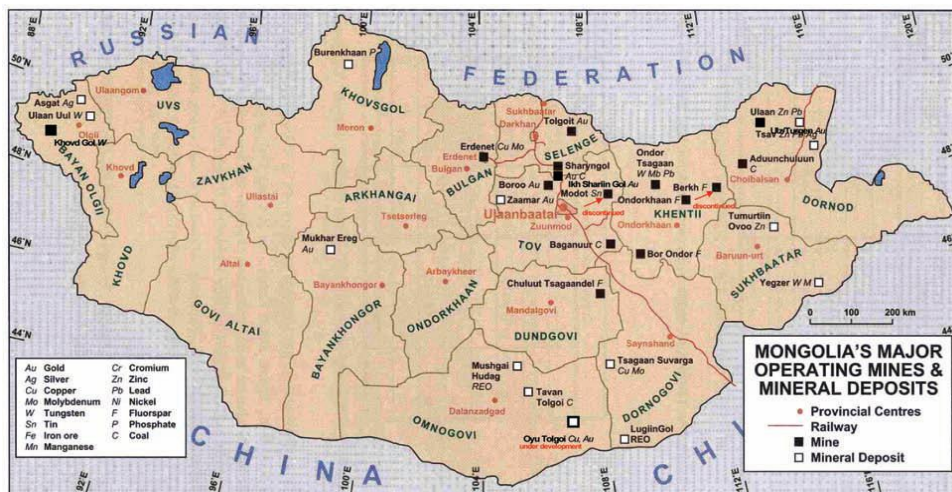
RUSSIAN FEDERATION

CHINA

88°E 92°E 96°E 100°E 104°E 108°E 112°E 116°E 120°E

50°N 48°N 46°N 44°N

Burenkhaan P

Asgat Ag
Ulaan Uul W
Khovd Gol W

Ulaangom
UVS
Olgii
BAYAN OLGII
Khovd
ZAVKHAN
Uliastai
KHOVSGOL
Moron

Sukhbaatar
Darkhan
Tolgoit Au
Erdenet Cu Mo
Erdenet
Bulgan
BULGAN
SELENGE
Sharyngol Au C
Boroo Au
Ikh Shariin Gol Au
Modot Sn
Zaamar Au
Ulaanbaatar
Zuunmod
discontinued
ARKHANGAI
Tsetserleg
KHOVD
Altai
Mukhar Ereg Au
GOVI ALTAI
Bayankhongor
BAYANKHONGOR
Arbaykheer
ONDORKHAAN
TOV
Baganuur C
Ondor Tsagaan W Mb Pb
Berkh F
Ondorkhaan F
discontinued
KHENTII
Ondorkhaan
Bor Ondor F
Ulaan Zn Pb
Ulu/Tuugen Au
Tsav Zn Pb Ag
Aduunchuluun C
Choibalsan
DORNOD
Tumurtiin Ovoo Zn
Baruun-urt
SUKHBAATAR
Yegzer W M
Chuluut Tsagaandel F
Mandalgovi
DUNDGOVI
Saynshand
Tsagaan Suvarga Cu Mo
DORNOGOVI
Mushgai Hudag REO
Tavan Tolgoi C
Dalanzadgad
OMNOGOVI
Oyu Tolgoi Cu, Au
under development
LugiinGol REO

0 100 200 km

| | | | |
|---|---|---|---|
| Au | Gold | Cr | Cromium |
| Ag | Silver | Zn | Zinc |
| Cu | Copper | Pb | Lead |
| Mo | Molybdenum | Ni | Nickel |
| W | Tungsten | F | Fluorspar |
| Sn | Tin | P | Phosphate |
| Fe | Iron ore | C | Coal |
| Mn | Manganese | | |

MONGOLIA'S MAJOR OPERATING MINES & MINERAL DEPOSITS

Provincial Centres
Railway
Mine
Mineral Deposit